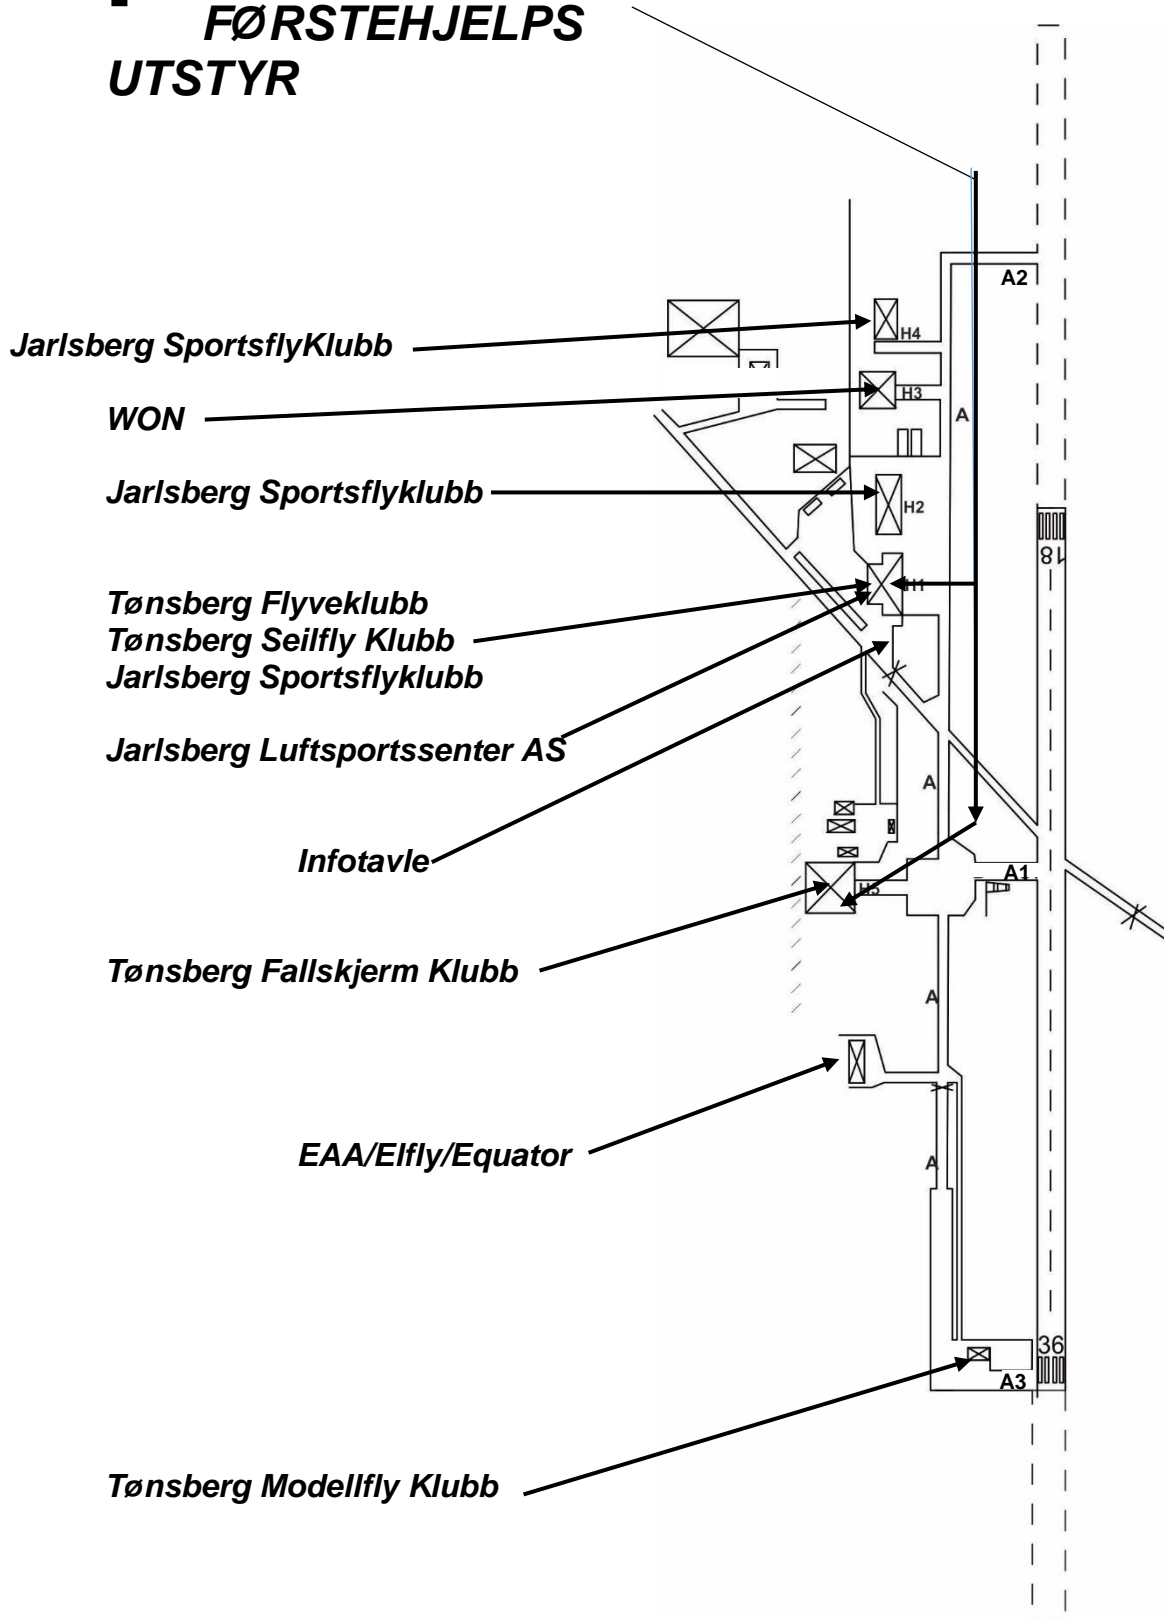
FØRSTEHJELPS UTSTYR

A2

Jarlsberg SportsflyKlubb

H4

WON

H3

A

Jarlsberg Sportsflyklubb

H2

18

Tønsberg Flyveklubb
Tønsberg Seilfly Klubb
Jarlsberg Sportsflyklubb

H1

Jarlsberg Luftsportssenter AS

A

Infotavle

A1

H5

Tønsberg Fallskjerm Klubb

A

EAA/Elfly/Equator

A

36

A3

Tønsberg Modellfly Klubb